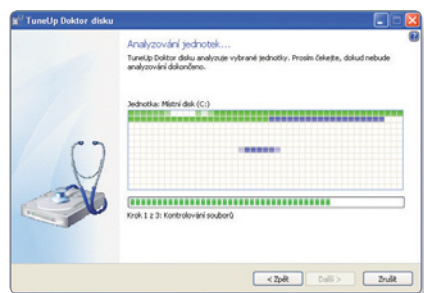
TuneUp Doktor disku

Analyzování jednotek...

TuneUp Doktor disku analyzuje vybrané jednotky. Prosím čekejte, dokud nebude analyzování dokončeno.

Jednotka: Místní disk (C:)

Krok 1 z 3: Kontrolování souborů

< Zpět
Další >
Zrušit